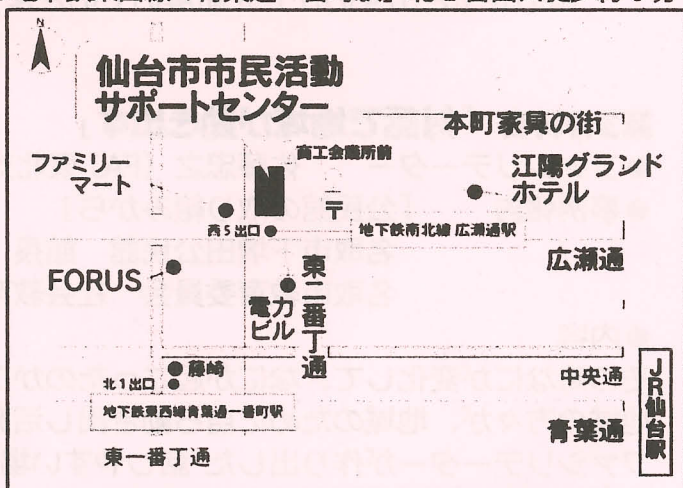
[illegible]

N

仙台市市民活動
サポートセンター

本町家具の街

ファミリーマート

商工会議所前

江陽グランドホテル

〒

西5出口

地下鉄南北線 広瀬通駅

FORUS

東二番丁通

広瀬通

電力ビル

藤崎

北1出口

中央通

JR仙台駅

地下鉄東西線青葉通一番町駅

青葉通

東一番丁通